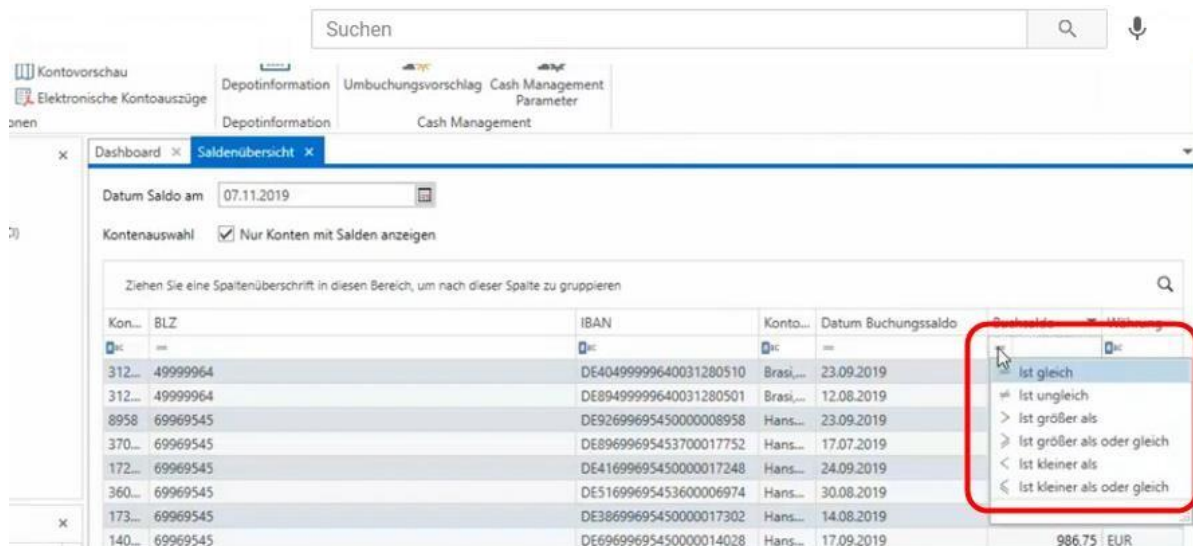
Suchen

Kontovorschau
Elektronische Kontoauszüge
onen

Depotinformation
Depotinformation

Umbuchungsvorschlag
Cash Management Parameter
Cash Management

Dashboard ×
Saldenübersicht ×

Datum Saldo am 07.11.2019

Kontenauswahl
Nur Konten mit Salden anzeigen

Ziehen Sie eine Spaltenüberschrift in diesen Bereich, um nach dieser Spalte zu gruppieren

| Kon... | BLZ | IBAN | Konto... | Datum Buchungssaldo | Buchsaldo | Währung |
|---|---|---|---|---|---|---|
| 312... | 49999964 | DE40499999640031280510 | Brasi,... | 23.09.2019 | | |
| 312... | 49999964 | DE89499999640031280501 | Brasi,... | 12.08.2019 | | |
| 8958 | 69969545 | DE92699695450000008958 | Hans... | 23.09.2019 | | |
| 370... | 69969545 | DE89699695453700017752 | Hans... | 17.07.2019 | | |
| 172... | 69969545 | DE41699695450000017248 | Hans... | 24.09.2019 | | |
| 360... | 69969545 | DE51699695453600006974 | Hans... | 30.08.2019 | | |
| 173... | 69969545 | DE38699695450000017302 | Hans... | 14.08.2019 | | |
| 140... | 69969545 | DE69699695450000014028 | Hans... | 17.09.2019 | 986.75 | EUR |

= Ist gleich
≠ Ist ungleich
> Ist größer als
≥ Ist größer als oder gleich
< Ist kleiner als
≤ Ist kleiner als oder gleich